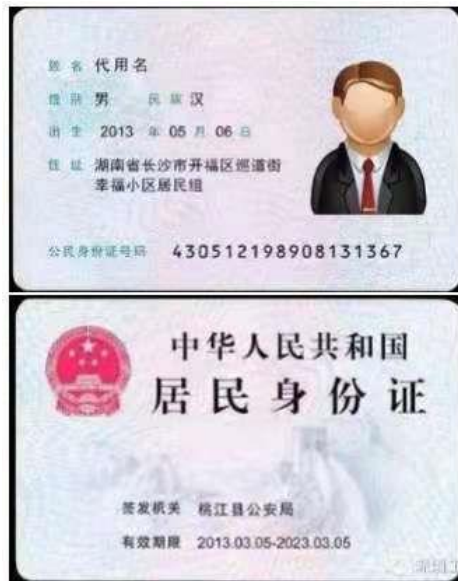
姓 名 代用名

性 别 男 民 族 汉

出 生 2013 年 05 月 06 日

住 址 湖南省长沙市开福区巡道街幸福小区居民组

公民身份证号码 430512198908131367

中华人民共和国

居民身份证

签发机关 桃江县公安局

有效期限 2013.03.05-2023.03.05

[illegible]